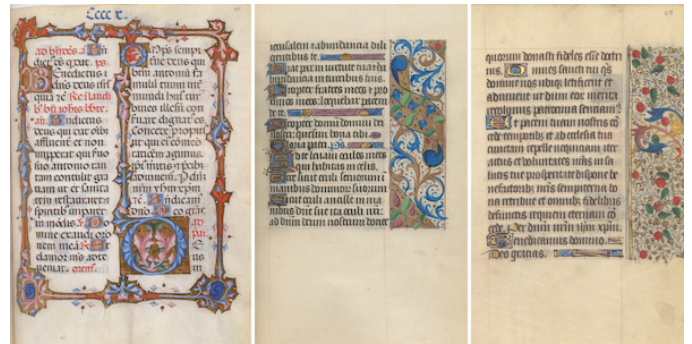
Cccc v.

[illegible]

ierusalem: et abundantia delectantibus te.
Fiat pax in uirtute tua: et abundantia in turribus tuis.
Propter fratres meos et proximos meos: loquebar pacem de te.
Propter domum domini dei nostri: quesiui bona tibi.
Gloria patri.
De lacu et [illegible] ... de manibus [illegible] ... tuis et in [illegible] ... ad dnm cum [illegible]

quorum domos fideles esse decreuisti.
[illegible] omnes sancti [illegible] domine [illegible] ... et precamur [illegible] ...
Et pacem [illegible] ... temporibus et ab ecclesia tua cunctam repelle nequiciam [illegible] ... et uoluntates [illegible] ... tuorum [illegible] ... in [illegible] ... benefactoribus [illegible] ... defunctis requiem eternam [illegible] ... Per dominum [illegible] ...
Benedicamus domino. Deo gratias.